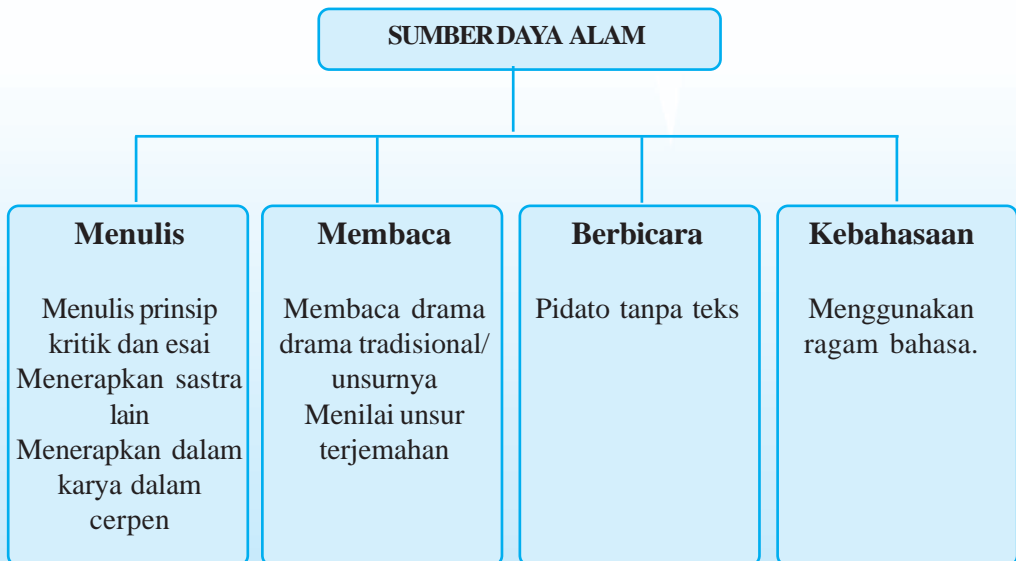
SUMBER DAYA ALAM

Menulis

Menulis prinsip kritik dan esai
Menerapkan sastra lain
Menerapkan dalam karya dalam cerpen

Membaca

Membaca drama drama tradisional/ unsurnya
Menilai unsur terjemahan

Berbicara

Pidato tanpa teks

Kebahasaan

Menggunakan ragam bahasa.